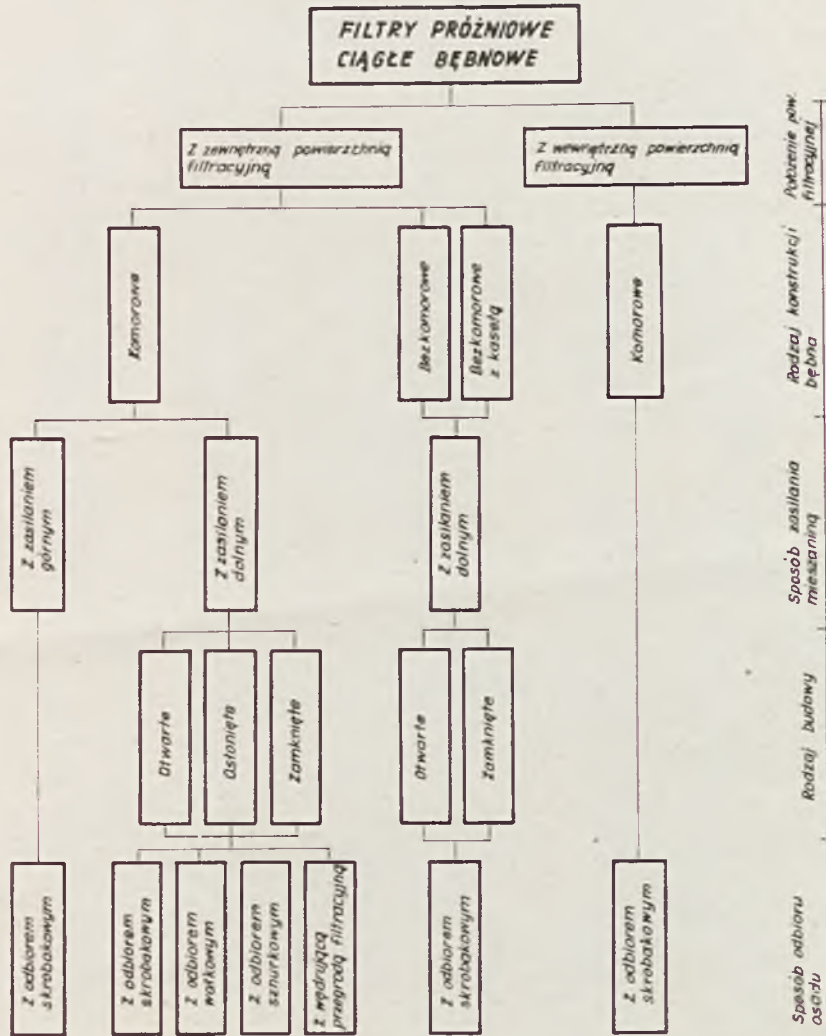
FILTRY PRÓŻNIOWE CIĄGŁE BĘBNOWE

Położenie pow. filtracyjnej

Z zewnętrzną powierzchnią filtracyjną

Z wewnętrzną powierzchnią filtracyjną

Rodzaj konstrukcji bębna

Komorowe

Bezkomorowe

Bezkomorowe z kasetą

Komorowe

Sposób zasilania mieszania

Z zasilaniem górnym

Z zasilaniem dolnym

Z zasilaniem dolnym

Rodzaj budowy

Otwarte

Osłonięte

Zamknięte

Otwarte

Zamknięte

Sposób odbioru osadu

Z odbiorem skrobakowym

Z odbiorem skrobakowym

Z odbiorem wałkowym

Z odbiorem sznurkowym

Z wędrującą przegrodą filtracyjną

Z odbiorem skrobakowym

Z odbiorem skrobakowym